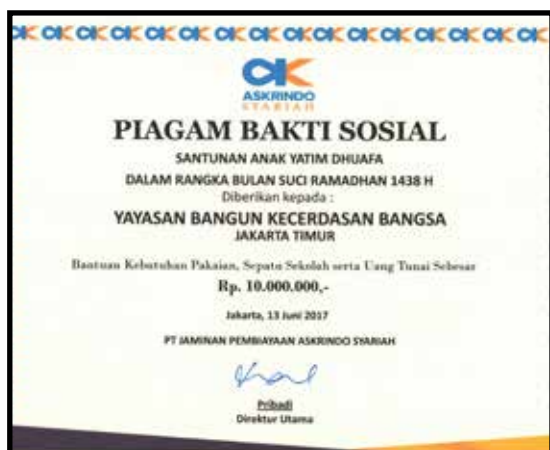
ASKRINDO
SYARIAH

PIAGAM BAKTI SOSIAL

SANTUNAN ANAK YATIM DHUAFA
DALAM RANGKA BULAN SUCI RAMADHAN 1438 H
Diberikan kepada :

YAYASAN BANGUN KECERDASAN BANGSA
JAKARTA TIMUR

Bantuan Kebutuhan Pakaian, Sepatu Sekolah serta Uang Tunai Sebesar
Rp. 10.000.000,-

Jakarta, 13 Juni 2017

PT JAMINAN PEMBIAYAAN ASKRINDO SYARIAH

Pribadi
Direktur Utama